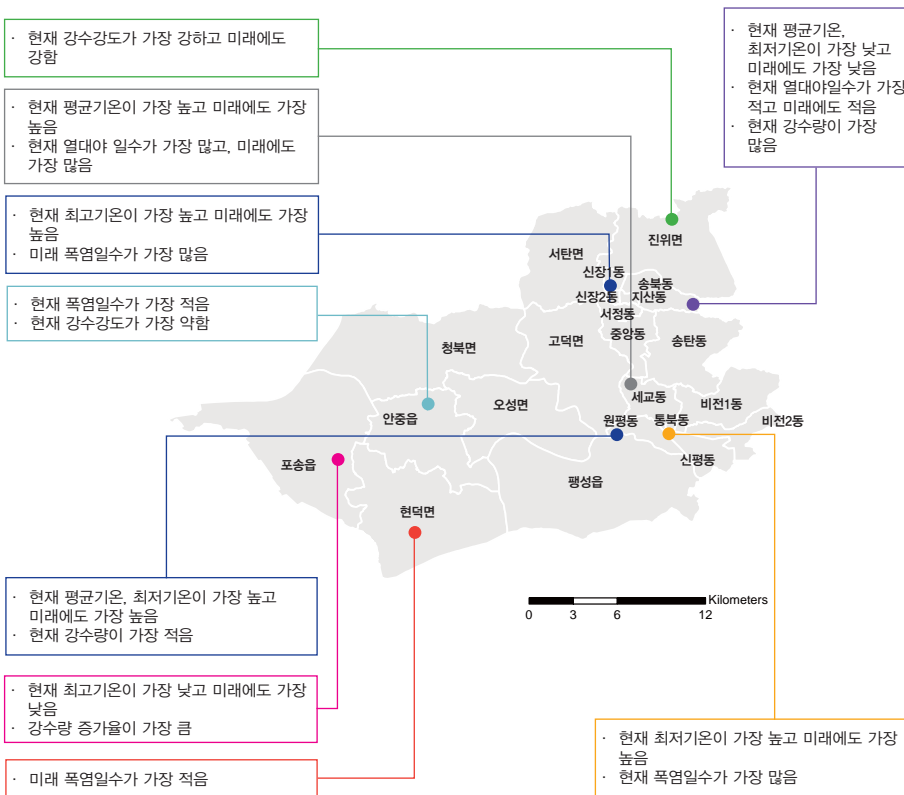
· 현재 강수강도가 가장 강하고 미래에도 강함

· 현재 평균기온, 최저기온이 가장 낮고 미래에도 가장 낮음
· 현재 열대야일수가 가장 적고 미래에도 적음
· 현재 강수량이 가장 많음

· 현재 평균기온이 가장 높고 미래에도 가장 높음
· 현재 열대야 일수가 가장 많고, 미래에도 가장 많음

· 현재 최고기온이 가장 높고 미래에도 가장 높음
· 미래 폭염일수가 가장 많음

· 현재 폭염일수가 가장 적음
· 현재 강수강도가 가장 약함

진위면
서탄면
신장1동
송북동
신장2동
지산동
서정동
중앙동
고덕면
송탄동
청북면
세교동
비전1동
오성면
안중읍
원평동
통복동
비전2동
포승읍
신평동
팽성읍
현덕면

Kilometers
0 3 6 12

· 현재 평균기온, 최저기온이 가장 높고 미래에도 가장 높음
· 현재 강수량이 가장 적음

· 현재 최고기온이 가장 낮고 미래에도 가장 낮음
· 강수량 증가율이 가장 큼

· 미래 폭염일수가 가장 적음

· 현재 최저기온이 가장 높고 미래에도 가장 높음
· 현재 폭염일수가 가장 많음